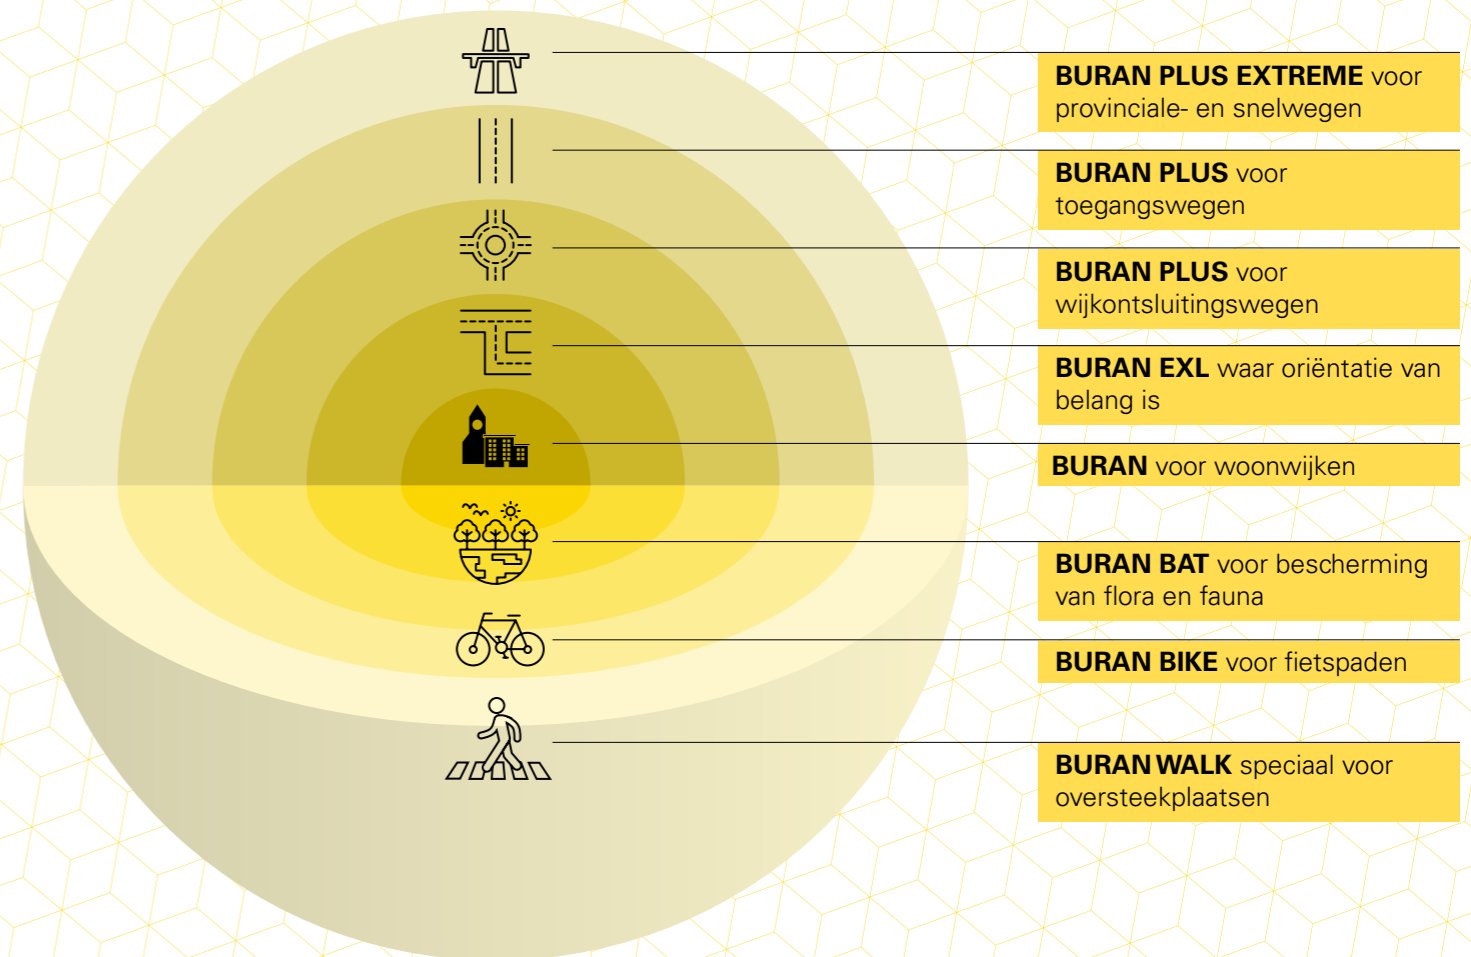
BURAN PLUS EXTREME voor provinciale- en snelwegen

BURAN PLUS voor toegangswegen

BURAN PLUS voor wijkontsluitingswegen

BURAN EXL waar oriëntatie van belang is

BURAN voor woonwijken

BURAN BAT voor bescherming van flora en fauna

BURAN BIKE voor fietspaden

BURAN WALK speciaal voor oversteekplaatsen